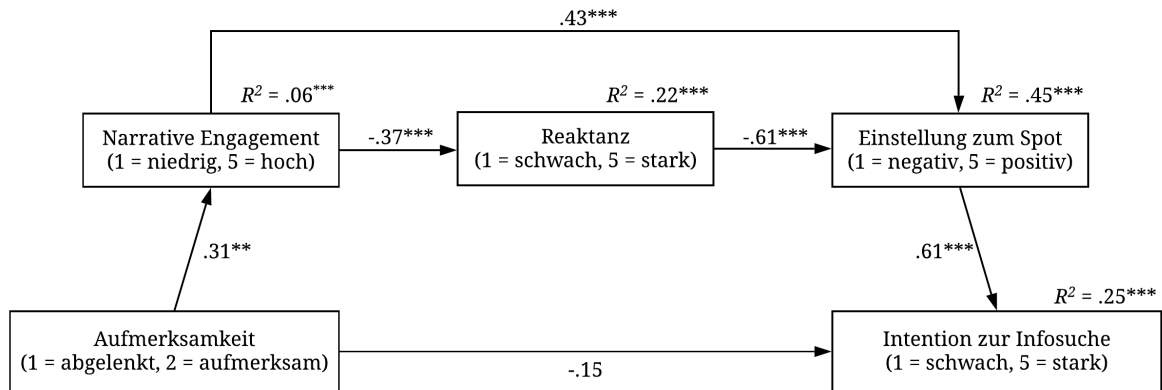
.43***

$R^2$ = .06***

Narrative Engagement
(1 = niedrig, 5 = hoch)

-.37***

$R^2$ = .22***

Reaktanz
(1 = schwach, 5 = stark)

-.61***

$R^2$ = .45***

Einstellung zum Spot
(1 = negativ, 5 = positiv)

.31**

.61***

$R^2$ = .25***

Aufmerksamkeit
(1 = abgelenkt, 2 = aufmerksam)

-.15

Intention zur Infosuche
(1 = schwach, 5 = stark)